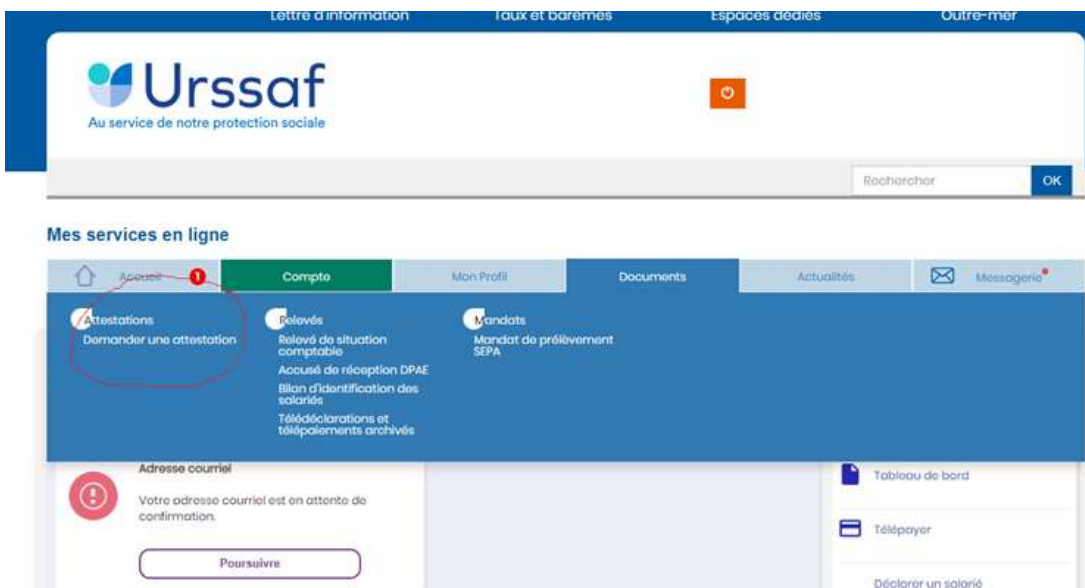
Lettre d'information Taux et barèmes Espaces dédiés Outre-mer

Urssaf
Au service de notre protection sociale

Rechercher OK

Mes services en ligne

Accueil 1 Compte Mon Profil Documents Actualités Messagerie

Attestations
Demander une attestation

Relevés
Relevé de situation comptable
Accusé de réception DPAE
Bilan d'identification des salariés
Télédéclarations et télépaiements archivés

Mandats
Mandat de prélèvement SEPA

Adresse courriel
Votre adresse courriel est en attente de confirmation.
Poursuivre

Tableau de bord
Télépayer
Déclarer un salarié